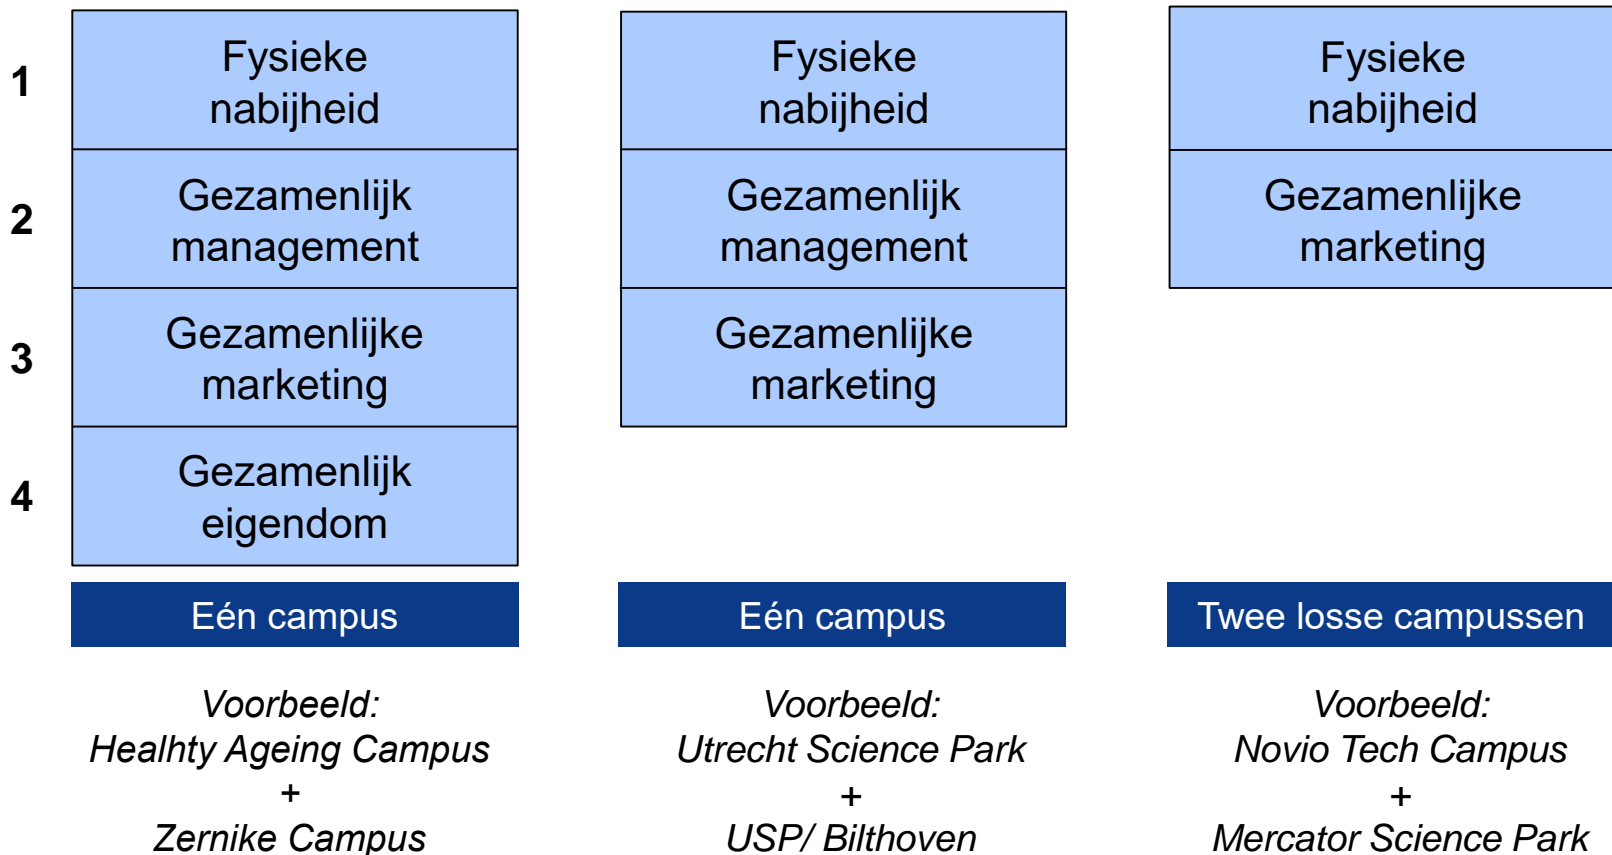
1
2
3
4

Fysieke nabijheid

Gezamenlijk management

Gezamenlijke marketing

Gezamenlijk eigendom

Eén campus

*Voorbeeld:*
*Healhty Ageing Campus*
+
*Zernike Campus*

Fysieke nabijheid

Gezamenlijk management

Gezamenlijke marketing

Eén campus

*Voorbeeld:*
*Utrecht Science Park*
+
*USP/ Bilthoven*

Fysieke nabijheid

Gezamenlijke marketing

Twee losse campussen

*Voorbeeld:*
*Novio Tech Campus*
+
*Mercator Science Park*